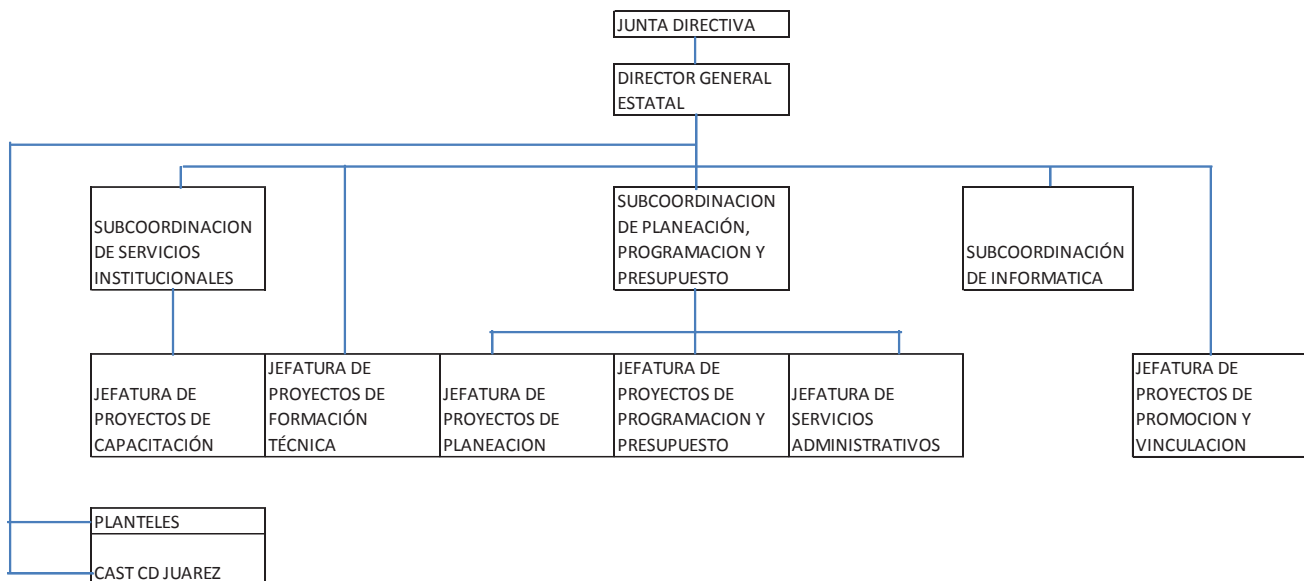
JUNTA DIRECTIVA

DIRECTOR GENERAL ESTATAL

SUBCOORDINACION DE SERVICIOS INSTITUCIONALES

SUBCOORDINACION DE PLANEACIÓN, PROGRAMACION Y PRESUPUESTO

SUBCOORDINACIÓN DE INFORMATICA

JEFATURA DE PROYECTOS DE CAPACITACIÓN

JEFATURA DE PROYECTOS DE FORMACIÓN TÉCNICA

JEFATURA DE PROYECTOS DE PLANEACION

JEFATURA DE PROYECTOS DE PROGRAMACION Y PRESUPUESTO

JEFATURA DE SERVICIOS ADMINISTRATIVOS

JEFATURA DE PROYECTOS DE PROMOCION Y VINCULACION

PLANTELES

CAST CD JUAREZ